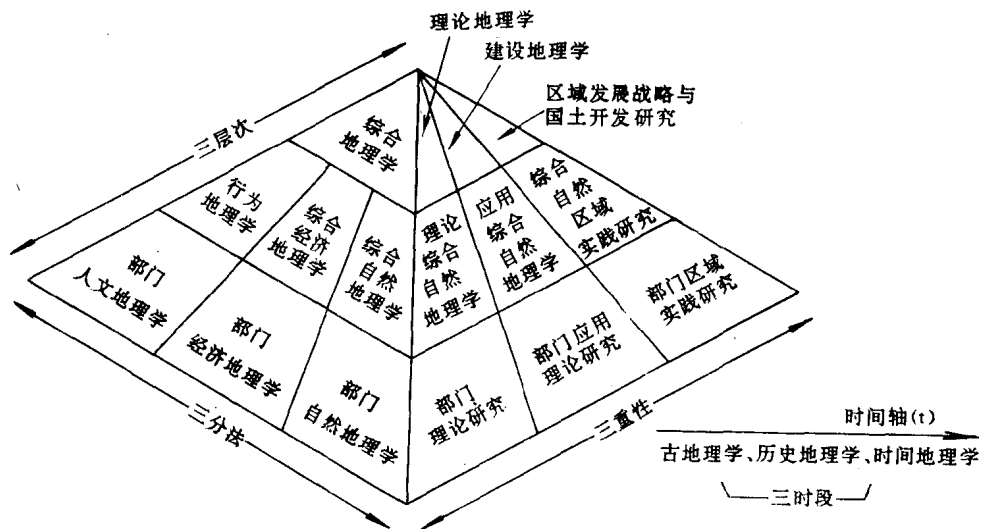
理论地理学

建设地理学

区域发展战略与国土开发研究

三层次

综合地理学

行为地理学

综合经济地理学

综合自然地理学

理论综合自然地理学

应用综合自然地理学

综合自然区域实践研究

部门人文地理学

部门经济地理学

部门自然地理学

部门理论研究

部门应用理论研究

部门区域实践研究

三分法

三重性

时间轴(t)

古地理学、历史地理学、时间地理学

三时段